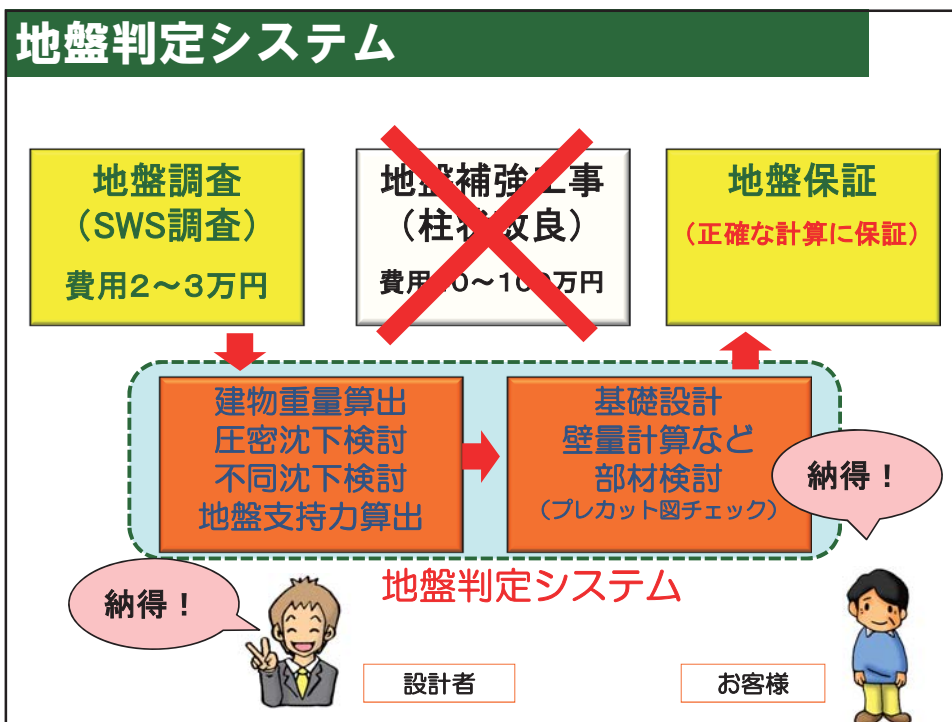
地盤判定システム

地盤調査
（SWS調査）
費用2～3万円

地盤補強工事
（柱状改良）
費用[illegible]0～1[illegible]0万円

地盤保証
（正確な計算に保証）

建物重量算出
圧密沈下検討
不同沈下検討
地盤支持力算出

基礎設計
壁量計算など
部材検討
（プレカット図チェック）

納得！

地盤判定システム

納得！

設計者

お客様